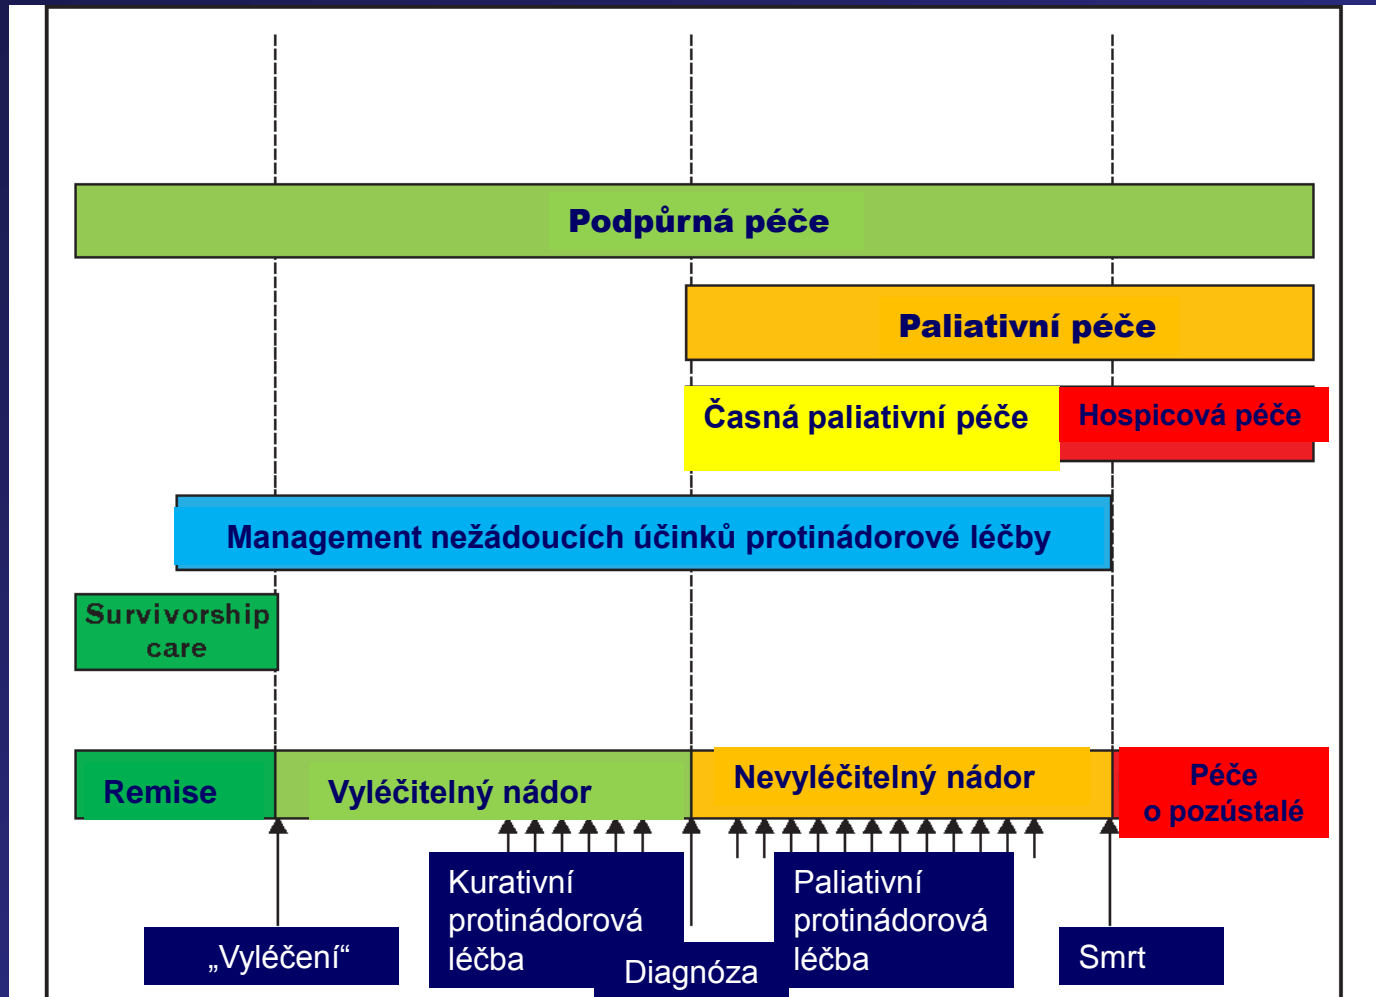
Podpůrná péče

Paliativní péče

Časná paliativní péče

Hospicová péče

Management nežádoucích účinků protinádorové léčby

Survivorship care

Remise

Vyléčitelný nádor

Nevyléčitelný nádor

Péče o pozůstalé

„Vyléčení“

Kurativní protinádorová léčba

Diagnóza

Paliativní protinádorová léčba

Smrt